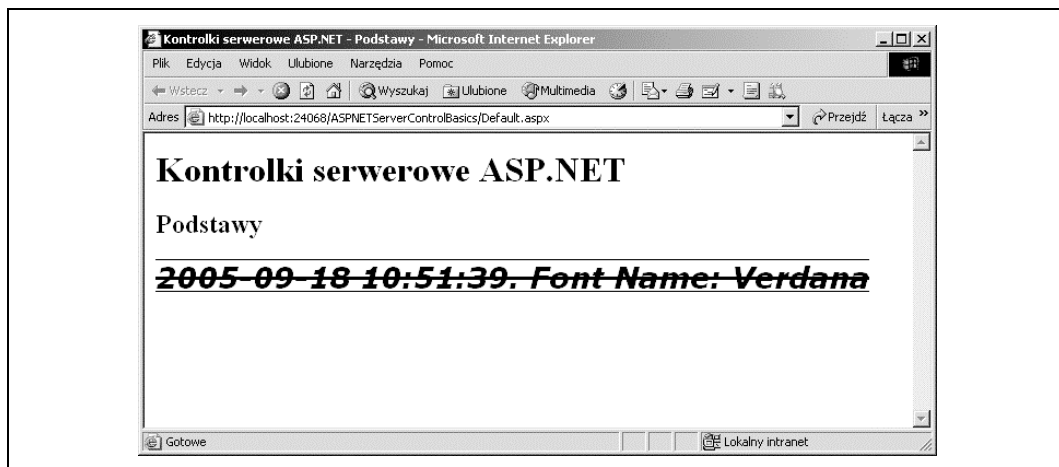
Kontrolki serwerowe ASP.NET - Podstawy - Microsoft Internet Explorer

Plik Edycja Widok Ulubione Narzędzia Pomoc

Wstecz Wyszukaj Ulubione Multimedia

Adres http://localhost:24068/ASPNETServerControlBasics/Default.aspx Przejdź Łącza »

Kontrolki serwerowe ASP.NET

Podstawy

2005-09-18 10:51:39. Font Name: Verdana

Gotowe Lokalny intranet